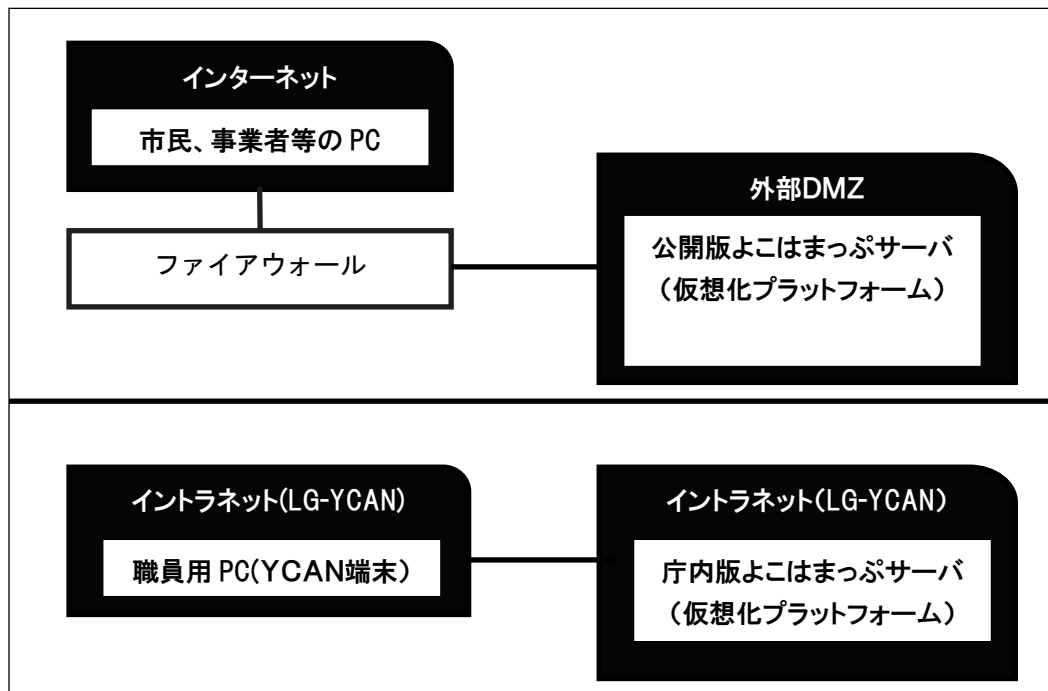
インターネット

市民、事業者等の PC

ファイアウォール

外部DMZ

公開版よこはまっぷサーバ
（仮想化プラットフォーム）

イントラネット(LG-YCAN)

職員用 PC(YCAN端末)

イントラネット(LG-YCAN)

庁内版よこはまっぷサーバ
（仮想化プラットフォーム）